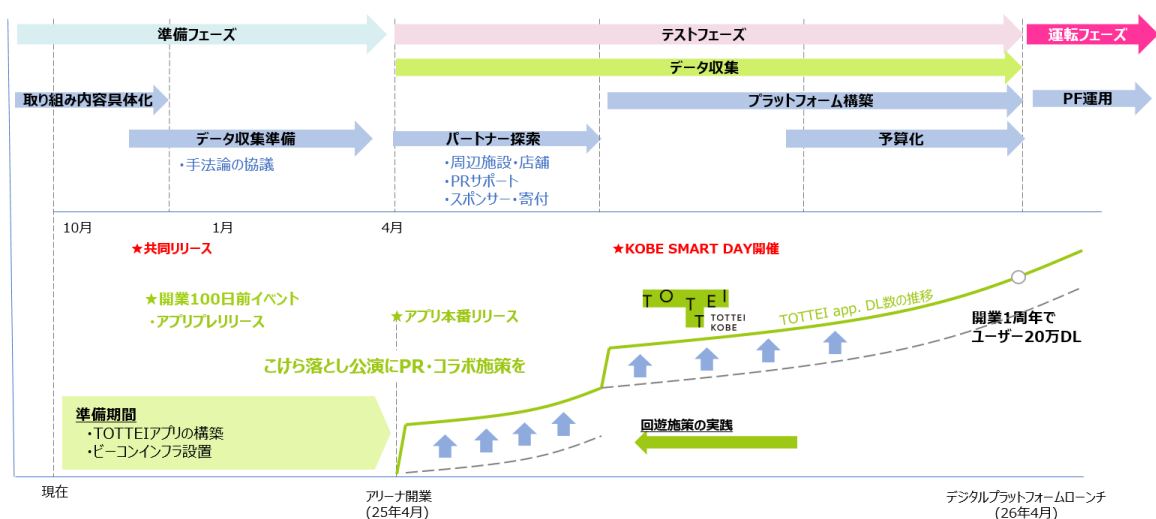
準備フェーズ

テストフェーズ

運転フェーズ

データ収集

取り組み内容具体化

プラットフォーム構築

PF運用

データ収集準備

・手法論の協議

パートナー探索

・周辺施設・店舗
・PRサポート
・スポンサー・寄付

予算化

10月

1月

4月

★共同リリース

★KOBE SMART DAY開催

★開業100日前イベント
・アプリプレリリース

★アプリ本番リリース

TOTTEI
TOTTEI KOBE

TOTTEI app. DL数の推移

開業1周年で
ユーザー20万DL

こけら落とし公演にPR・コラボ施策を

準備期間
・TOTTEIアプリの構築
・ビーコンインフラ設置

回遊施策の実践

現在

アリーナ開業
(25年4月)

デジタルプラットフォームローンチ
(26年4月)